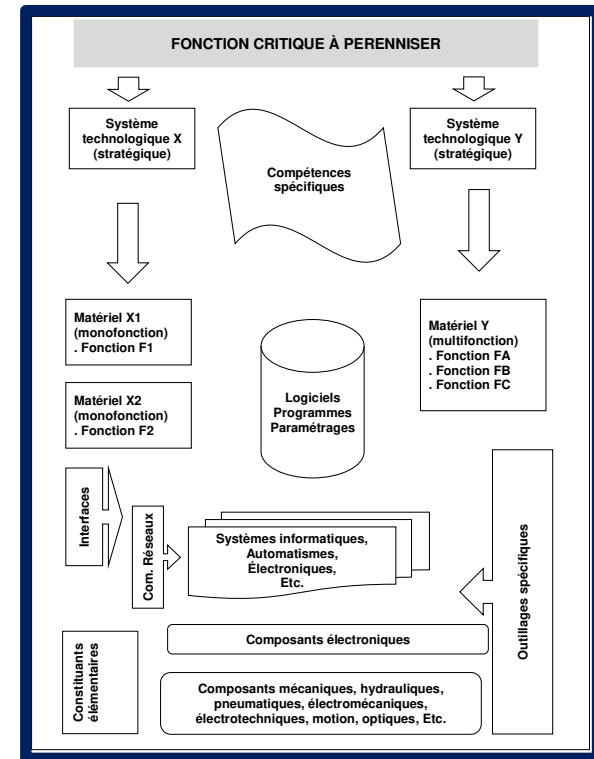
FONCTION CRITIQUE À PERENNISER

Système technologique X (stratégique)

Compétences spécifiques

Système technologique Y (stratégique)

Matériel X1 (monofonction) . Fonction F1

Matériel X2 (monofonction) . Fonction F2

Logiciels Programmes Paramétrages

Matériel Y (multifonction) . Fonction FA . Fonction FB . Fonction FC

Interfaces

Com. Réseaux

Systèmes informatiques, Automatismes, Électroniques, Etc.

Outillages spécifiques

Constituants élémentaires

Composants électroniques

Composants mécaniques, hydrauliques, pneumatiques, électromécaniques, électrotechniques, motion, optiques, Etc.